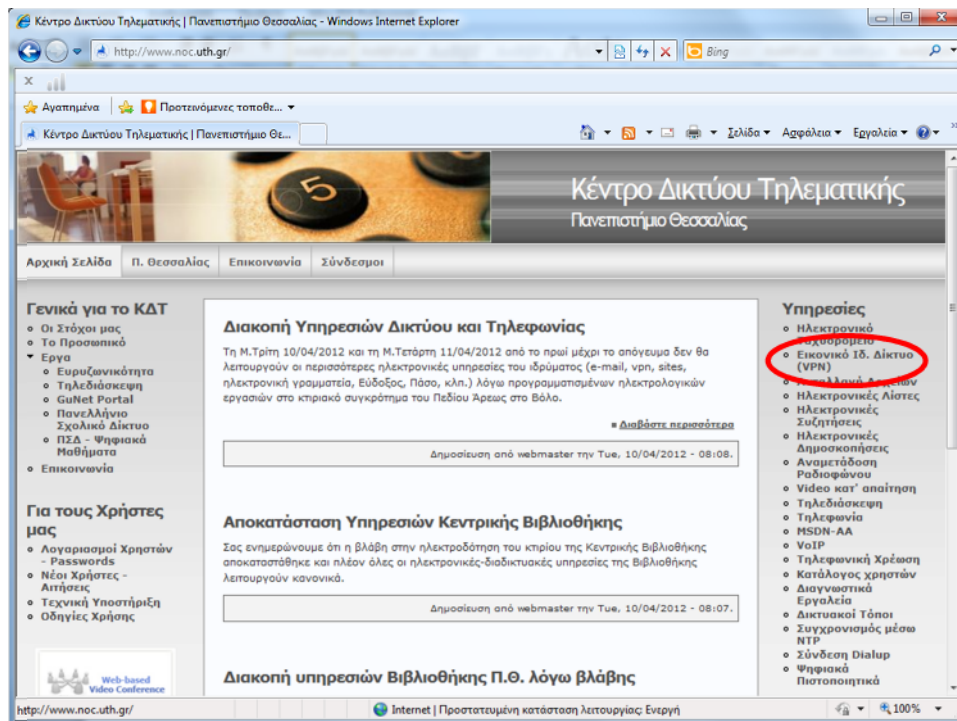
Κέντρο Δικτύου Τηλεματικής | Πανεπιστήμιο Θεσσαλίας - Windows Internet Explorer

http://www.noc.uth.gr/

Bing

Αγαπημένα

Προτεινόμενες τοποθε...

Κέντρο Δικτύου Τηλεματικής | Πανεπιστήμιο Θε...

Σελίδα ▾ Ασφάλεια ▾ Εργαλεία ▾

Κέντρο Δικτύου Τηλεματικής
Πανεπιστήμιο Θεσσαλίας

Αρχική Σελίδα | Π. Θεσσαλίας | Επικοινωνία | Σύνδεσμοι

Γενικά για το ΚΔΤ
- Οι Στόχοι μας
- Το Προσωπικό
- Εργα
  - Ευρυζωνικότητα
  - Τηλεδιάσκεψη
  - GuNet Portal
  - Πανελλήνιο Σχολικό Δίκτυο
  - ΠΣΔ - Ψηφιακά Μαθήματα
- Επικοινωνία

Για τους Χρήστες μας
- Λογαριασμοί Χρηστών - Passwords
- Νέοι Χρήστες - Αιτήσεις
- Τεχνική Υποστήριξη
- Οδηγίες Χρήσης

Web-based Video Conference

Διακοπή Υπηρεσιών Δικτύου και Τηλεφωνίας

Τη Μ.Τρίτη 10/04/2012 και τη Μ.Τετάρτη 11/04/2012 από το πρωί μέχρι το απόγευμα δεν θα λειτουργούν οι περισσότερες ηλεκτρονικές υπηρεσίες του ιδρύματος (e-mail, vpn, sites, ηλεκτρονική γραμματεία, Εύδοξος, Πάσο, κλπ.) λόγω προγραμματισμένων ηλεκτρολογικών εργασιών στο κτιριακό συγκρότημα του Πεδίου Άρεως στο Βόλο.

Διαβάστε περισσότερα

Δημοσίευση από webmaster την Tue, 10/04/2012 - 08:08.

Αποκατάσταση Υπηρεσιών Κεντρικής Βιβλιοθήκης

Σας ενημερώνουμε ότι η βλάβη στην ηλεκτροδότηση του κτιρίου της Κεντρικής Βιβλιοθήκης αποκαταστάθηκε και πλέον όλες οι ηλεκτρονικές-διαδικτυακές υπηρεσίες της Βιβλιοθήκης λειτουργούν κανονικά.

Δημοσίευση από webmaster την Tue, 10/04/2012 - 08:07.

Διακοπή υπηρεσιών Βιβλιοθήκης Π.Θ. λόγω βλάβης

Υπηρεσίες
- Ηλεκτρονικό Ταχυδρομείο
- Εικονικό Ιδ. Δίκτυο (VPN)
- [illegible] Αρχείων
- Ηλεκτρονικές Λίστες
- Ηλεκτρονικές Συζητήσεις
- Ηλεκτρονικές Δημοσιεύσεις
- Αναμετάδοση Ραδιοφώνου
- Video κατ' απαίτηση
- Τηλεδιάσκεψη
- Τηλεφωνία
- MSDN-AA
- VoIP
- Τηλεφωνική Χρέωση
- Κατάλογος χρηστών
- Διαγνωστικά Εργαλεία
- Δικτυακοί Τόποι
- Συγχρονισμός μέσω NTP
- Σύνδεση Dialup
- Ψηφιακά Πιστοποιητικά

http://www.noc.uth.gr/

Internet | Προστατευμένη κατάσταση λειτουργίας: Ενεργή

100%